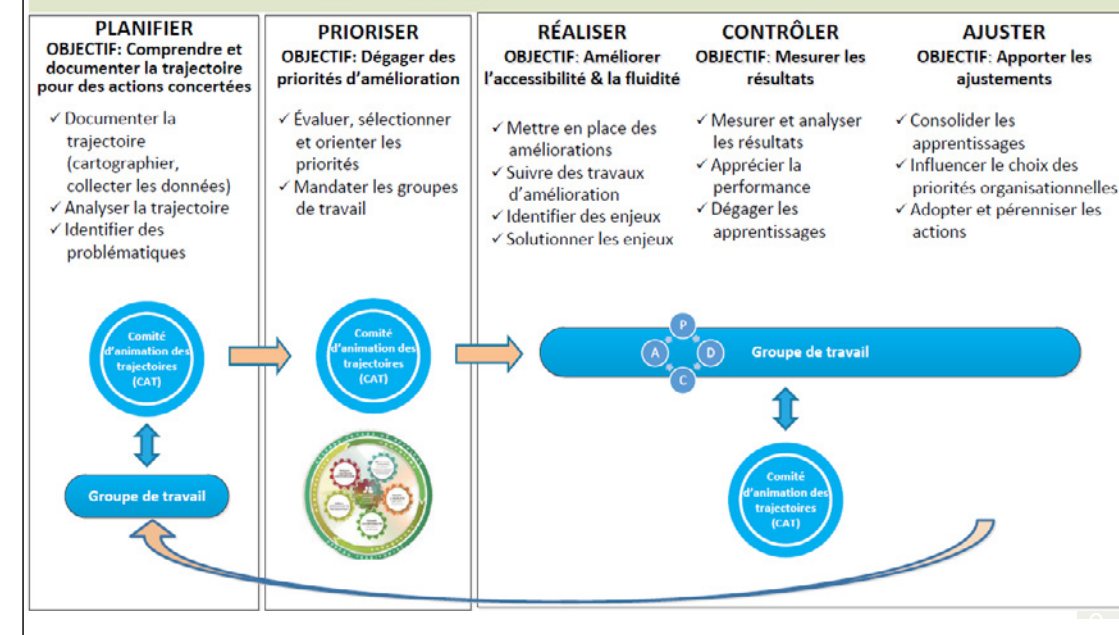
PLANIFIER
OBJECTIF: Comprendre et documenter la trajectoire pour des actions concertées

✓ Documenter la trajectoire (cartographier, collecter les données)
✓ Analyser la trajectoire
✓ Identifier des problématiques

Comité d'animation des trajectoires (CAT)

Groupe de travail

PRIORISER
OBJECTIF: Dégager des priorités d'amélioration

✓ Évaluer, sélectionner et orienter les priorités
✓ Mandater les groupes de travail

Comité d'animation des trajectoires (CAT)

RÉALISER
OBJECTIF: Améliorer l'accessibilité & la fluidité

✓ Mettre en place des améliorations
✓ Suivre des travaux d'amélioration
✓ Identifier des enjeux
✓ Solutionner les enjeux

CONTRÔLER
OBJECTIF: Mesurer les résultats

✓ Mesurer et analyser les résultats
✓ Apprécier la performance
✓ Dégager les apprentissages

AJUSTER
OBJECTIF: Apporter les ajustements

✓ Consolider les apprentissages
✓ Influencer le choix des priorités organisationnelles
✓ Adopter et pérenniser les actions

P
A
D
C
Groupe de travail

Comité d'animation des trajectoires (CAT)